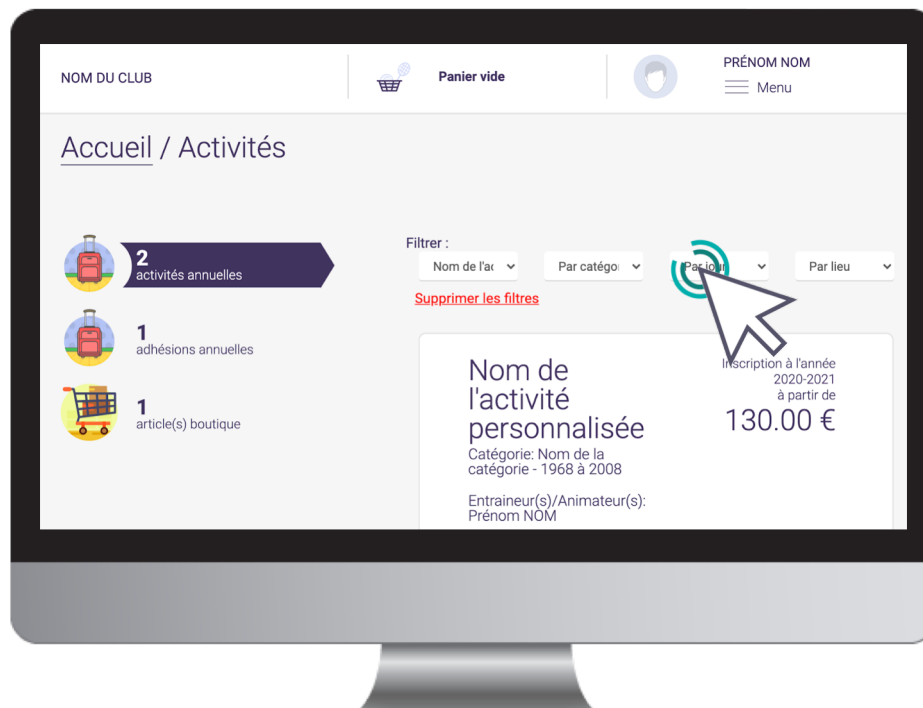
NOM DU CLUB

Panier vide

PRÉNOM NOM
Menu

Accueil / Activités

2
activités annuelles

1
adhésions annuelles

1
article(s) boutique

Filtrer :

Nom de l'ac

Par catégor

Par jour

Par lieu

Supprimer les filtres

Nom de l'activité personnalisée

Catégorie: Nom de la catégorie - 1968 à 2008

Entraineur(s)/Animateur(s): Prénom NOM

Inscription à l'année 2020-2021 à partir de

130.00 €